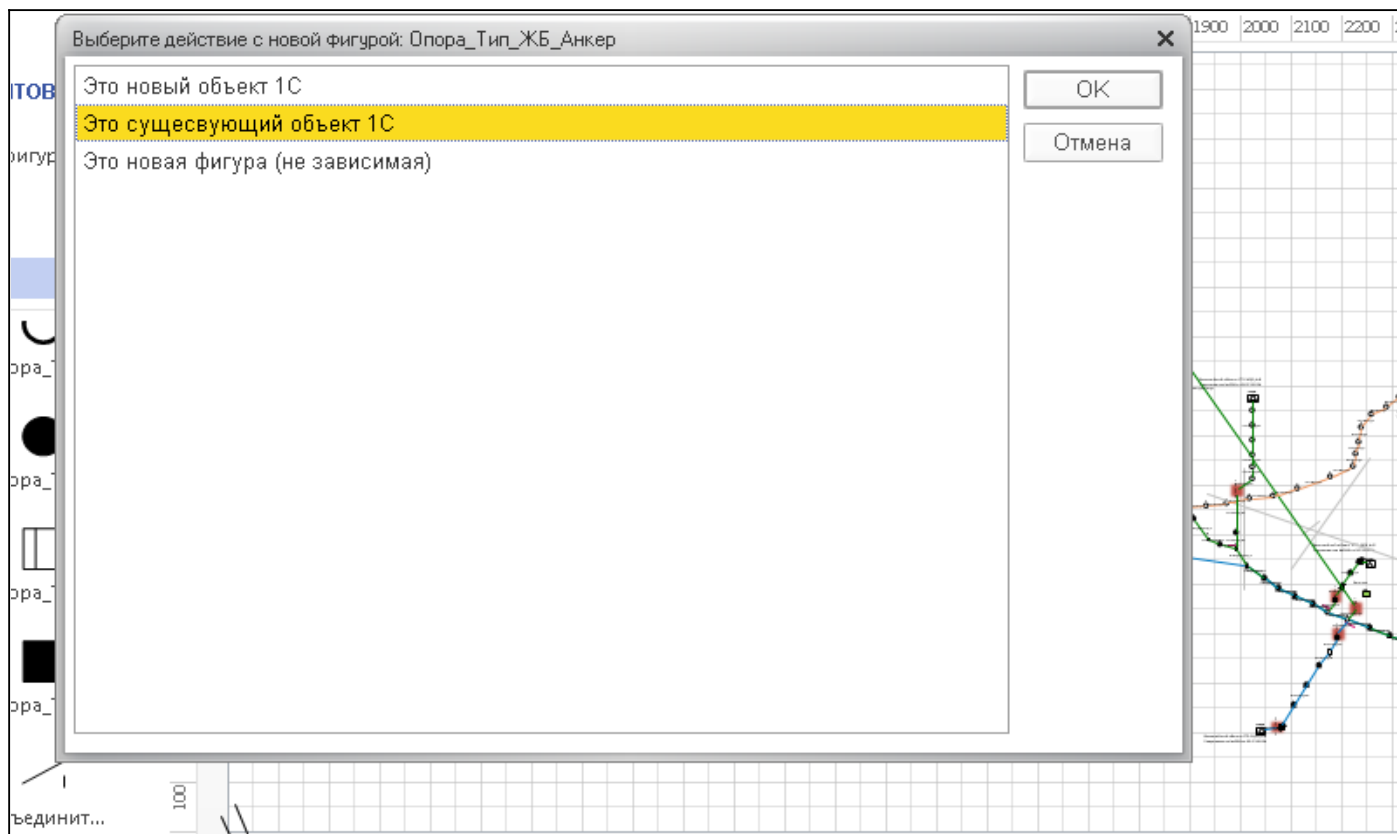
Выберите действие с новой фигурой: Опора_Тип_ЖБ_Анкер

Это новый объект 1С
Это сущесвующий объект 1С
Это новая фигура (не зависимая)

OK
Отмена

1900 2000 2100 2200

ITOB
фигур
ppa_
ppa_
ppa_
ppa_
ъединит...
100